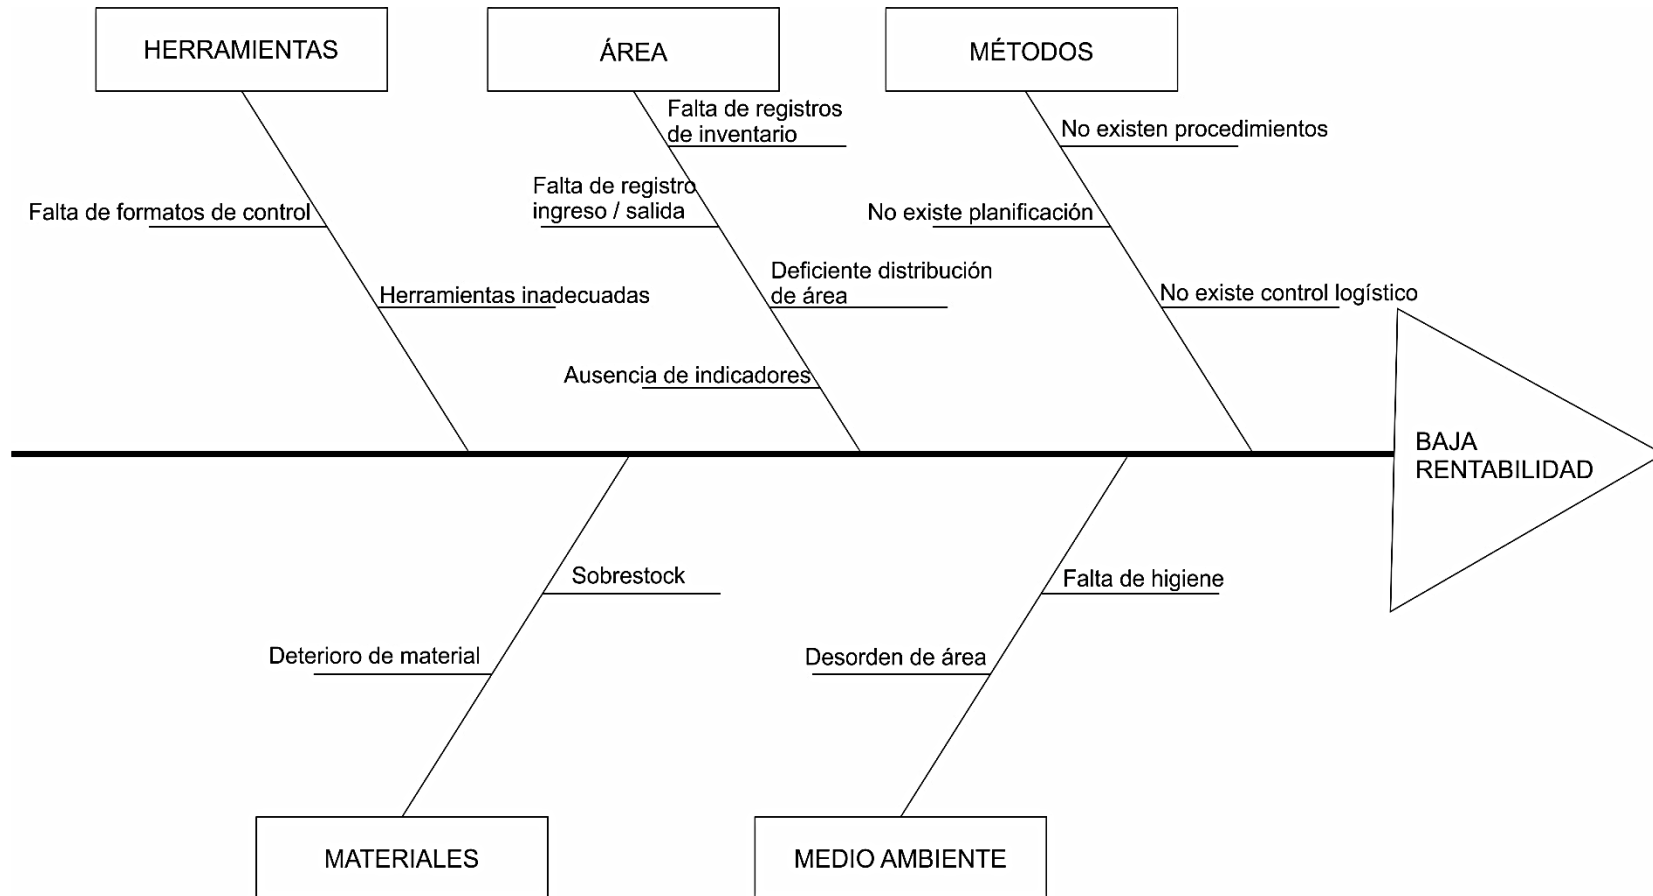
HERRAMIENTAS

Falta de formatos de control

Herramientas inadecuadas

ÁREA

Falta de registros de inventario

Falta de registro ingreso / salida

Deficiente distribución de área

Ausencia de indicadores

MÉTODOS

No existen procedimientos

No existe planificación

No existe control logístico

BAJA RENTABILIDAD

Sobrestock

Deterioro de material

MATERIALES

Falta de higiene

Desorden de área

MEDIO AMBIENTE